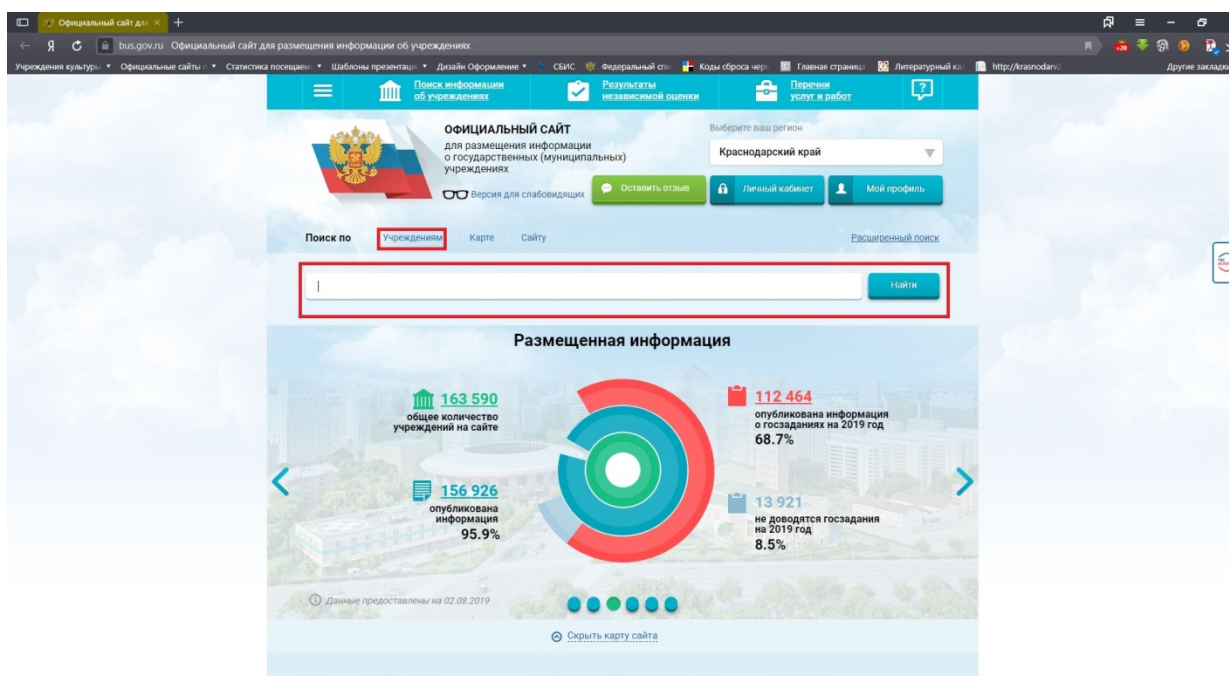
Официальный сайт для ×

bus.gov.ru Официальный сайт для размещения информации об учреждениях

Учреждения культуры · Официальные сайты · Статистика посещаем · Шаблоны презентаци · Дизайн Оформление · СБИС · Федеральный спи · Коды сброса чер · Главная страница · Литературный ка · http://krasnodar · Другие закладки

Поиск информации об учреждениях
Результаты независимой оценки
Перечни услуг и работ

ОФИЦИАЛЬНЫЙ САЙТ
для размещения информации о государственных (муниципальных) учреждениях

Версия для слабовидящих

Выберите ваш регион
Краснодарский край

Оставить отзыв
Личный кабинет
Мой профиль

Поиск по Учреждениям Карте Сайту
Расширенный поиск

Найти

Размещенная информация

163 590
общее количество учреждений на сайте

156 926
опубликована информация
95.9%

112 464
опубликована информация о госзаданиях на 2019 год
68.7%

13 921
не доводятся госздания на 2019 год
8.5%

Данные предоставлены на 02.08.2019

Скрыть карту сайта